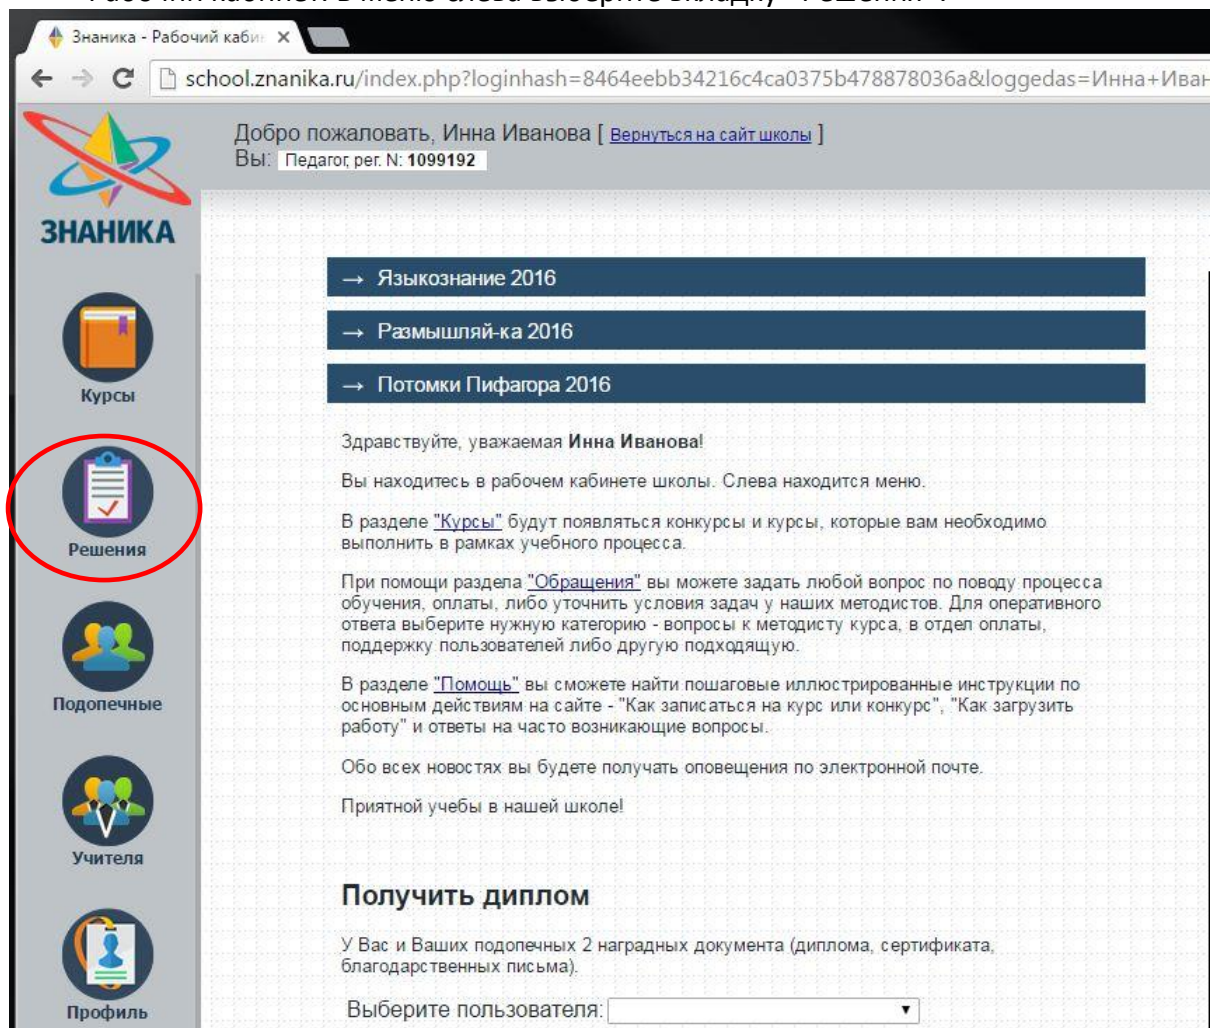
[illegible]

Знаника - Рабочий каби ×

school.znanika.ru/index.php?loginhash=8464eebb34216c4ca0375b478878036a&loggedas=Инна+Иван

ЗНАНИКА

Добро пожаловать, Инна Иванова [ Вернуться на сайт школы ]
Вы: Педагог, рег. N: 1099192

Курсы

Решения

Подопечные

Учителя

Профиль

→ Языкознание 2016

→ Размышляй-ка 2016

→ Потомки Пифагора 2016

Здравствуйте, уважаемая Инна Иванова!

Вы находитесь в рабочем кабинете школы. Слева находится меню.

В разделе "Курсы" будут появляться конкурсы и курсы, которые вам необходимо выполнить в рамках учебного процесса.

При помощи раздела "Обращения" вы можете задать любой вопрос по поводу процесса обучения, оплаты, либо уточнить условия задач у наших методистов. Для оперативного ответа выберите нужную категорию - вопросы к методисту курса, в отдел оплаты, поддержку пользователей либо другую подходящую.

В разделе "Помощь" вы сможете найти пошаговые иллюстрированные инструкции по основным действиям на сайте - "Как записаться на курс или конкурс", "Как загрузить работу" и ответы на часто возникающие вопросы.

Обо всех новостях вы будете получать оповещения по электронной почте.

Приятной учебы в нашей школе!

Получить диплом

У Вас и Ваших подопечных 2 наградных документа (диплома, сертификата, благодарственных письма).

Выберите пользователя: